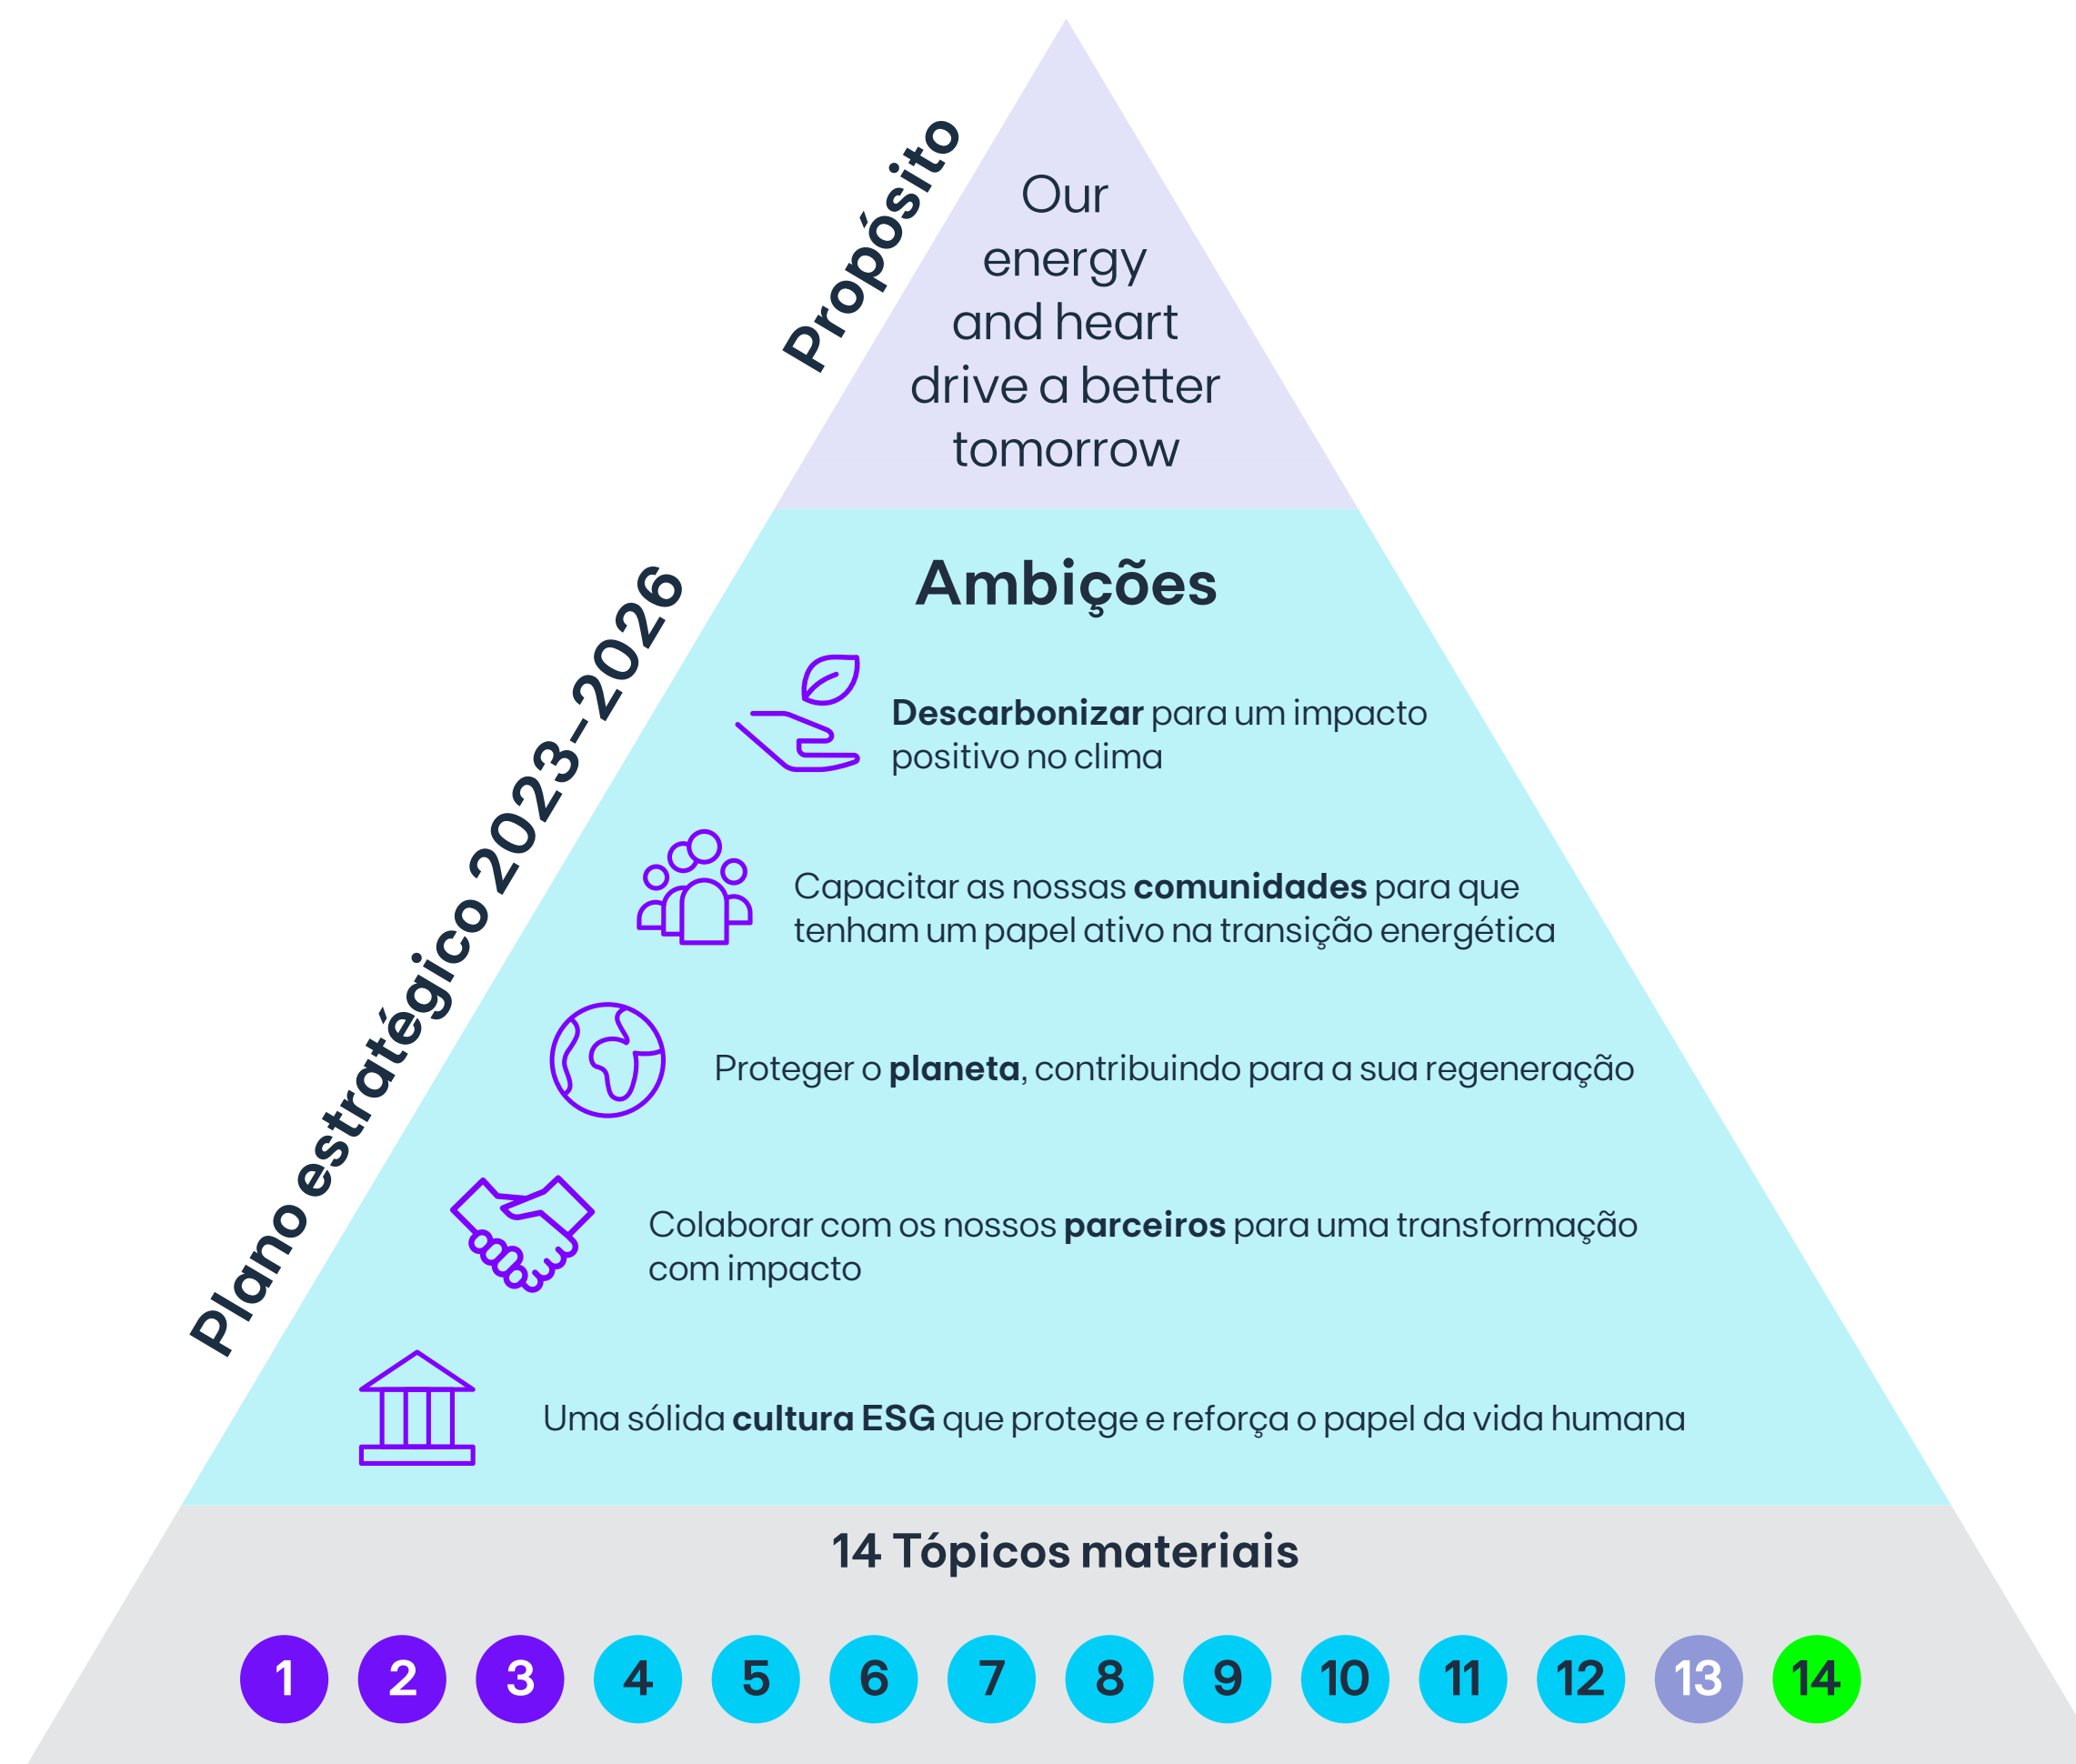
Propósito

Our energy and heart drive a better tomorrow

Plano estratégico 2023-2026

Ambições

**Descarbonizar** para um impacto positivo no clima

Capacitar as nossas **comunidades** para que tenham um papel ativo na transição energética

Proteger o **planeta**, contribuindo para a sua regeneração

Colaborar com os nossos **parceiros** para uma transformação com impacto

Uma sólida **cultura ESG** que protege e reforça o papel da vida humana

14 Tópicos materiais

1 2 3 4 5 6 7 8 9 10 11 12 13 14